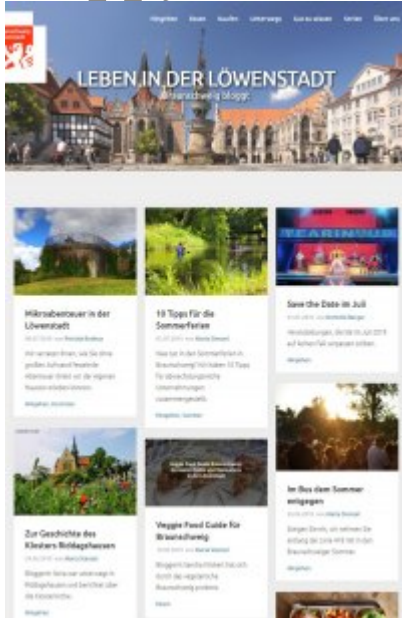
Ratgeber Essen Ausflüge Unterwegs Gut zu wissen Serien Über uns

LEBEN IN DER LÖWENSTADT
Braunschweig bloggt

Mikroabenteuer in der Löwenstadt

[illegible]

10 Tipps für die Sommerferien

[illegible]

Save the Date im Juli

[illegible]

Zur Geschichte des Klosters Riddagshausen

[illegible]

Veggie Food Guide für Braunschweig

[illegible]

Im Bus dem Sommer entgegen

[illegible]